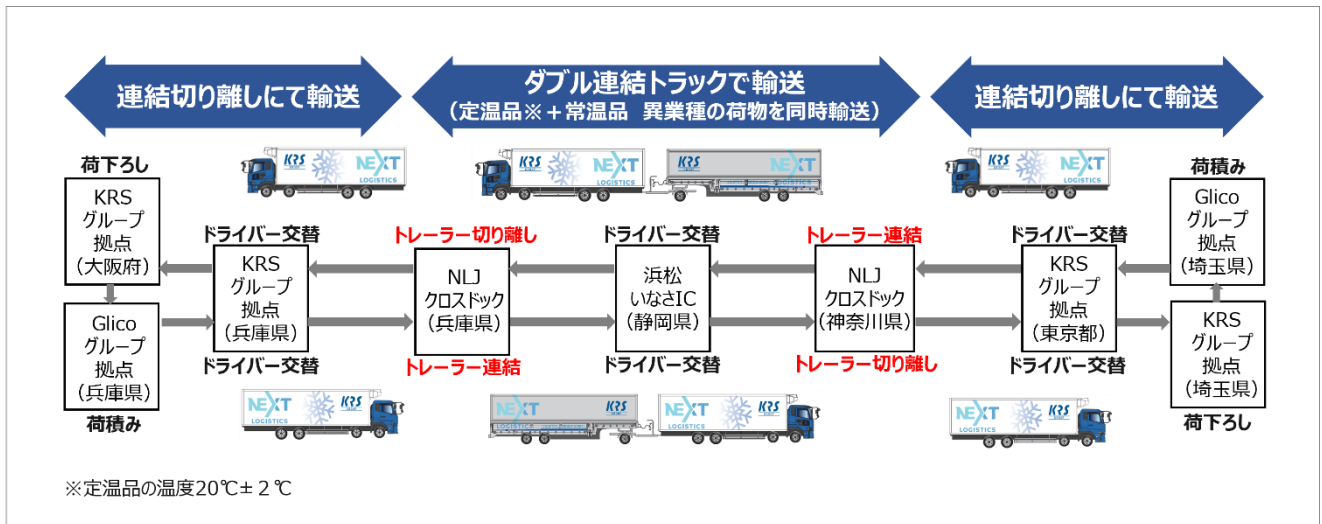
連結切り離しにて輸送

ダブル連結トラックで輸送
（定温品※＋常温品　異業種の荷物を同時輸送）

連結切り離しにて輸送

荷下ろし

KRS グループ 拠点 （大阪府）

Glico グループ 拠点 （兵庫県）

荷積み

ドライバー交替

KRS グループ 拠点 （兵庫県）

ドライバー交替

トレーラー切り離し

NLJ クロスドック （兵庫県）

トレーラー連結

ドライバー交替

浜松 いなさIC （静岡県）

ドライバー交替

トレーラー連結

NLJ クロスドック （神奈川県）

トレーラー切り離し

ドライバー交替

KRS グループ 拠点 （東京都）

ドライバー交替

荷積み

Glico グループ 拠点 （埼玉県）

KRS グループ 拠点 （埼玉県）

荷下ろし

KRS NEXT LOGISTICS

※定温品の温度20℃±２℃